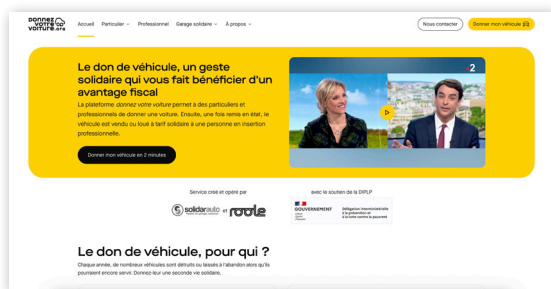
DONNEZ VOTRE VOITURE.ORG

Accueil Particulier Professionnel Garage solidaire À propos

Nous contacter Donner mon véhicule

Le don de véhicule, un geste solidaire qui vous fait bénéficier d'un avantage fiscal

La plateforme donnez votre voiture permet à des particuliers et professionnels de donner une voiture. Ensuite, une fois remis en état, le véhicule est vendu ou loué à tarif solidaire à une personne en insertion professionnelle.

Donner mon véhicule en 2 minutes

2

Service créé et opéré par

solidarauto et roole

avec le soutien de la DIPLP

GOUVERNEMENT Délégation interministérielle à la prévention et à la lutte contre la pauvreté

Le don de véhicule, pour qui ?

Chaque année, de nombreux véhicules sont détruits ou laissés à l'abandon alors qu'ils pourraient encore servir. Donnez-leur une seconde vie solidaire.